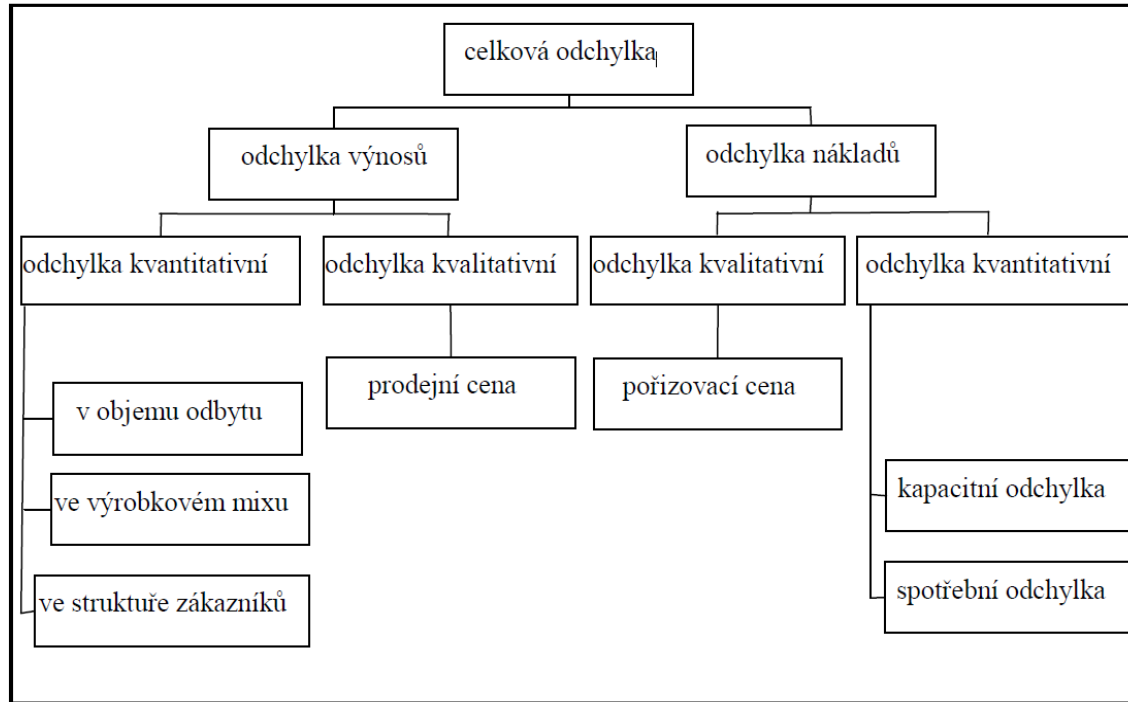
celková odchylka

odchylka výnosů

odchylka nákladů

odchylka kvantitativní

odchylka kvalitativní

odchylka kvalitativní

odchylka kvantitativní

v objemu odbytu

ve výrobkovém mixu

ve struktuře zákazníků

prodejní cena

pořizovací cena

kapacitní odchylka

spotřební odchylka